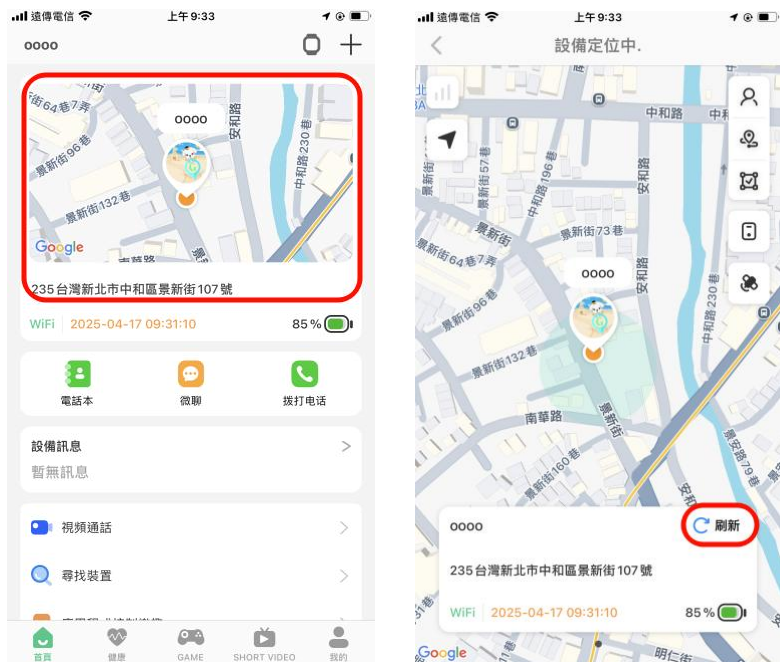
遠傳電信 上午9:33

oooo

街64巷7弄
景新街96巷
oooo
安和路
中和路230巷
景新街132巷
Google
南華路

235台灣新北市中和區景新街107號

WiFi 2025-04-17 09:31:10 85%

電話本
微聊
撥打电话

設備訊息
暫無訊息

視頻通話
尋找裝置

首頁 健康 GAME SHORT VIDEO 我的

遠傳電信 上午9:33

設備定位中.

中和路
景新街57巷
中和路196巷
景新街73巷
安和路
景新街
景新街64巷7弄
oooo
景新街96巷
中和路230巷
景新街132巷
南華路
景新街
景新街160巷
景安路79巷

oooo
刷新
235台灣新北市中和區景新街107號
WiFi 2025-04-17 09:31:10 85%
Google
明仁街